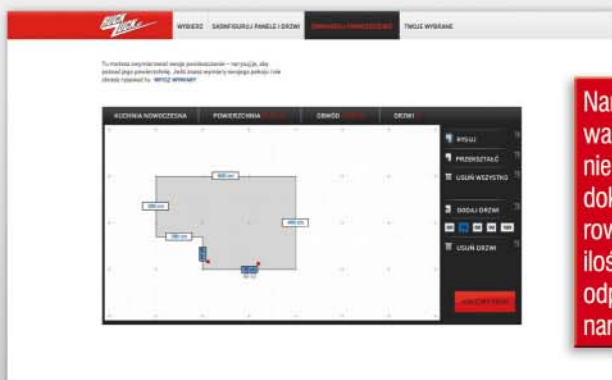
WYBIERZ SKONFIGURUJ PANELE I DRZWI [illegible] TWOJE WYBRANE

Tu możesz narysować swoje pomieszczenie – narysuję, aby pokazać jego powierzchnię. Jeśli znasz wymiary swojego pokoju i nie chcesz rysować to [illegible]

KUCHNIA NOWOCZESNA POWIERZCHNIA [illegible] OBWÓD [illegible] DRZWI

RYSUJ
PRZEKSZTAŁĆ
USUŃ WSZYSTKO
DODAJ DRZWI
USUŃ DRZWI

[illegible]

Na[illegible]
wa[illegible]
nie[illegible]
dok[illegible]
row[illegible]
iloś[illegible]
odp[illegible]
nam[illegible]